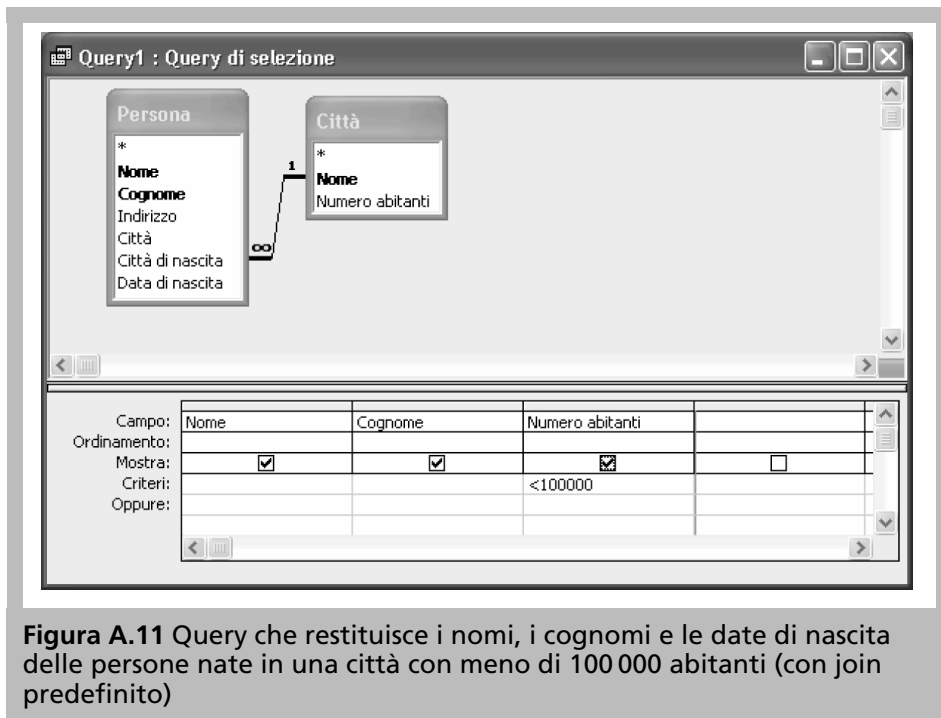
Query1 : Query di selezione

Persona
*
Nome
Cognome
Indirizzo
Città
Città di nascita
Data di nascita

Città
*
Nome
Numero abitanti

1
∞

| Campo: | Nome | Cognome | Numero abitanti | |
|---|---|---|---|---|
| Ordinamento: | | | | |
| Mostra: | ☑ | ☑ | ☑ | ☐ |
| Criteri: | | | <100000 | |
| Oppure: | | | | |

**Figura A.11** Query che restituisce i nomi, i cognomi e le date di nascita delle persone nate in una città con meno di 100 000 abitanti (con join predefinito)